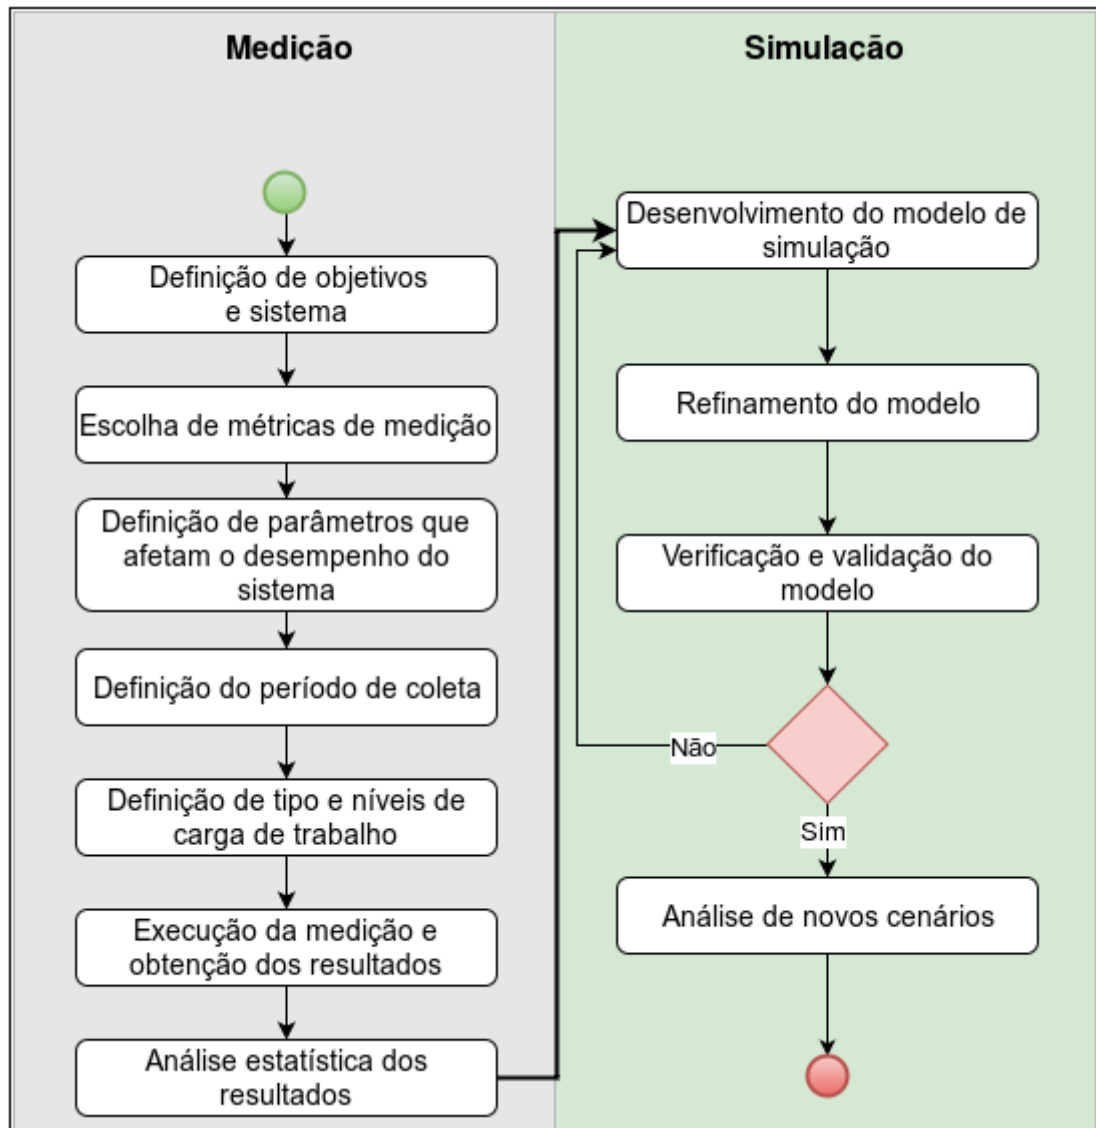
Medicão

Simulacão

Definição de objetivos e sistema

Escolha de métricas de medição

Definição de parâmetros que afetam o desempenho do sistema

Definição do período de coleta

Definição de tipo e níveis de carga de trabalho

Execução da medição e obtenção dos resultados

Análise estatística dos resultados

Desenvolvimento do modelo de simulação

Refinamento do modelo

Verificação e validação do modelo

Não

Sim

Análise de novos cenários